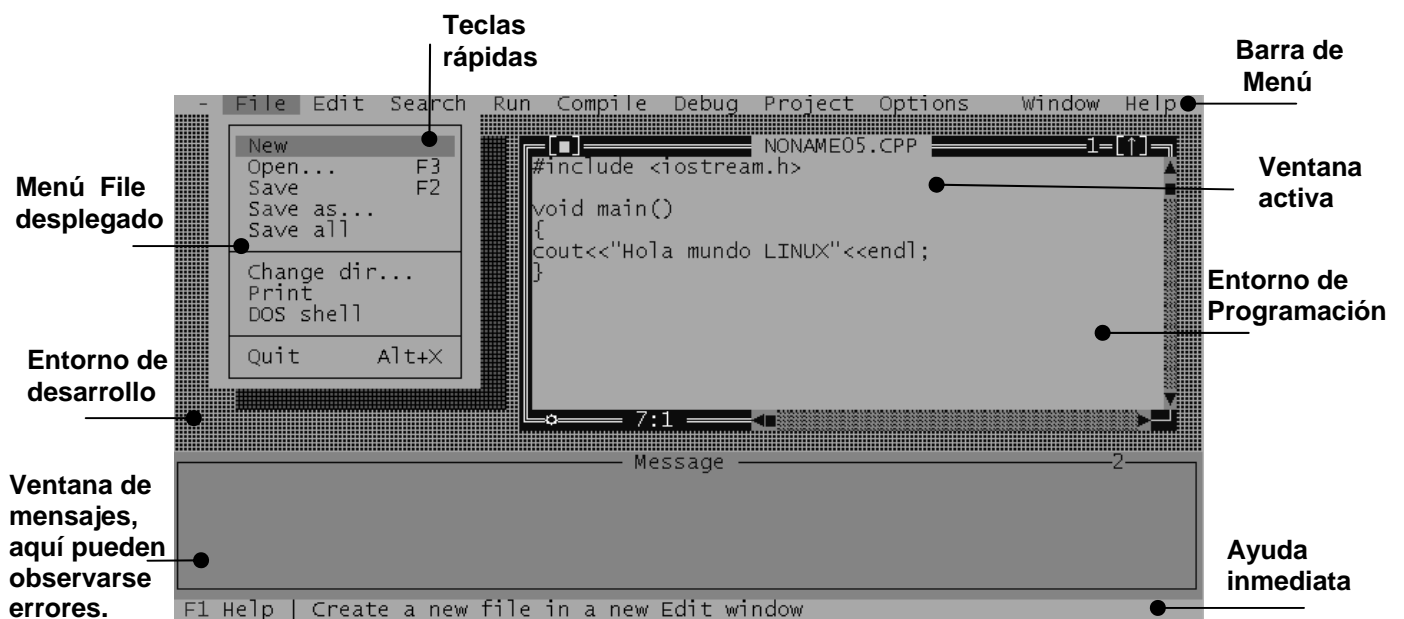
Teclas rápidas

Barra de Menú

- File Edit Search Run Compile Debug Project Options Window Help

Menú File desplegado

New
Open... F3
Save F2
Save as...
Save all
Change dir...
Print
DOS shell
Quit Alt+X

[■] NONAME05.CPP 1=[↑]

#include <iostream.h>

void main()
{
cout<<"Hola mundo LINUX"<<endl;
}

Ventana activa

Entorno de Programación

Entorno de desarrollo

7:1

Message 2

Ventana de mensajes, aquí pueden observarse errores.

Ayuda inmediata

F1 Help | Create a new file in a new Edit window